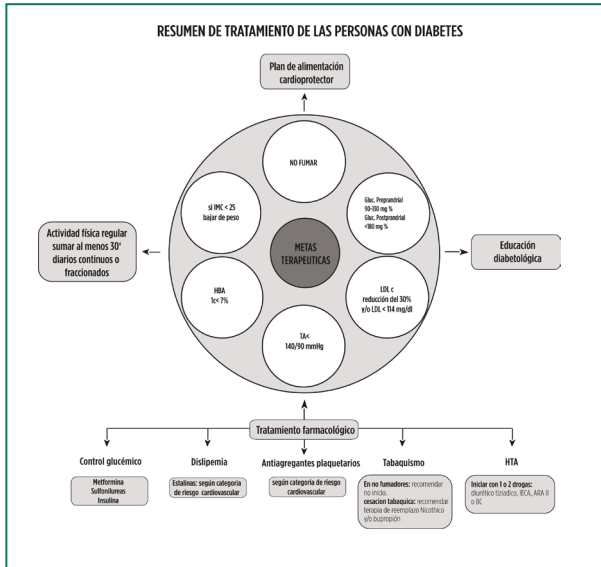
RESUMEN DE TRATAMIENTO DE LAS PERSONAS CON DIABETES

Plan de alimentación cardioprotector

Actividad física regular sumar al menos 30' diarios continuos o fraccionados

NO FUMAR

si IMC < 25 bajar de peso

Gluc. Preprandrial 90-130 mg %
Gluc. Postprandrial <180 mg %

METAS TERAPEUTICAS

HBA 1c< 7%

LDL c reducción del 30% y/o LDL < 114 mg/dl

TA< 140/90 mmHg

Educación diabetológica

Tratamiento farmacológico

Control glucémico

Metformina
Sulfonilureas
Insulina

Dislipemia

Estatinas: según categoría de riesgo cardiovascular

Antiagregantes plaquetarios

según categoría de riesgo cardiovascular

Tabaquismo

En no fumadores: recomendar no inicio.
cesacion tabaquica: recomendar terapia de reemplazo Nicothico y/o bupropión

HTA

Iniciar con 1 o 2 drogas: diurético tiziadico, IECA, ARA II o BC